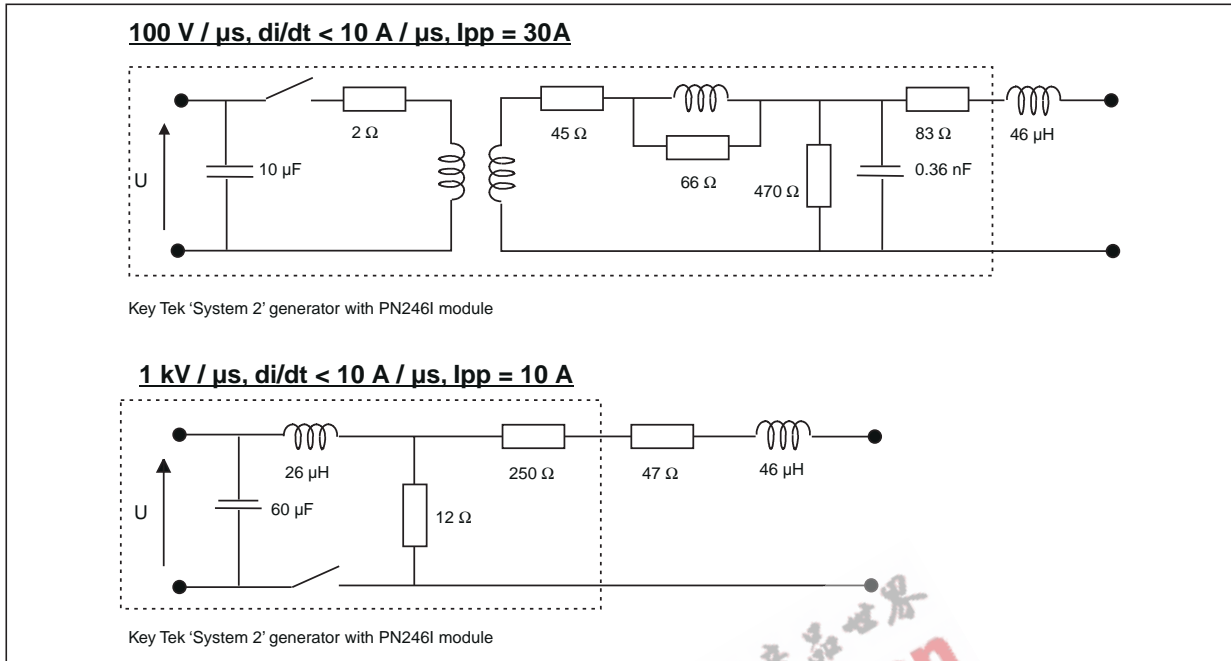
100 V / µs, di/dt < 10 A / µs, Ipp = 30A

2 Ω

45 Ω

83 Ω

46 µH

U

10 µF

66 Ω

470 Ω

0.36 nF

Key Tek 'System 2' generator with PN246I module

1 kV / µs, di/dt < 10 A / µs, Ipp = 10 A

26 µH

250 Ω

47 Ω

46 µH

U

60 µF

12 Ω

Key Tek 'System 2' generator with PN246I module